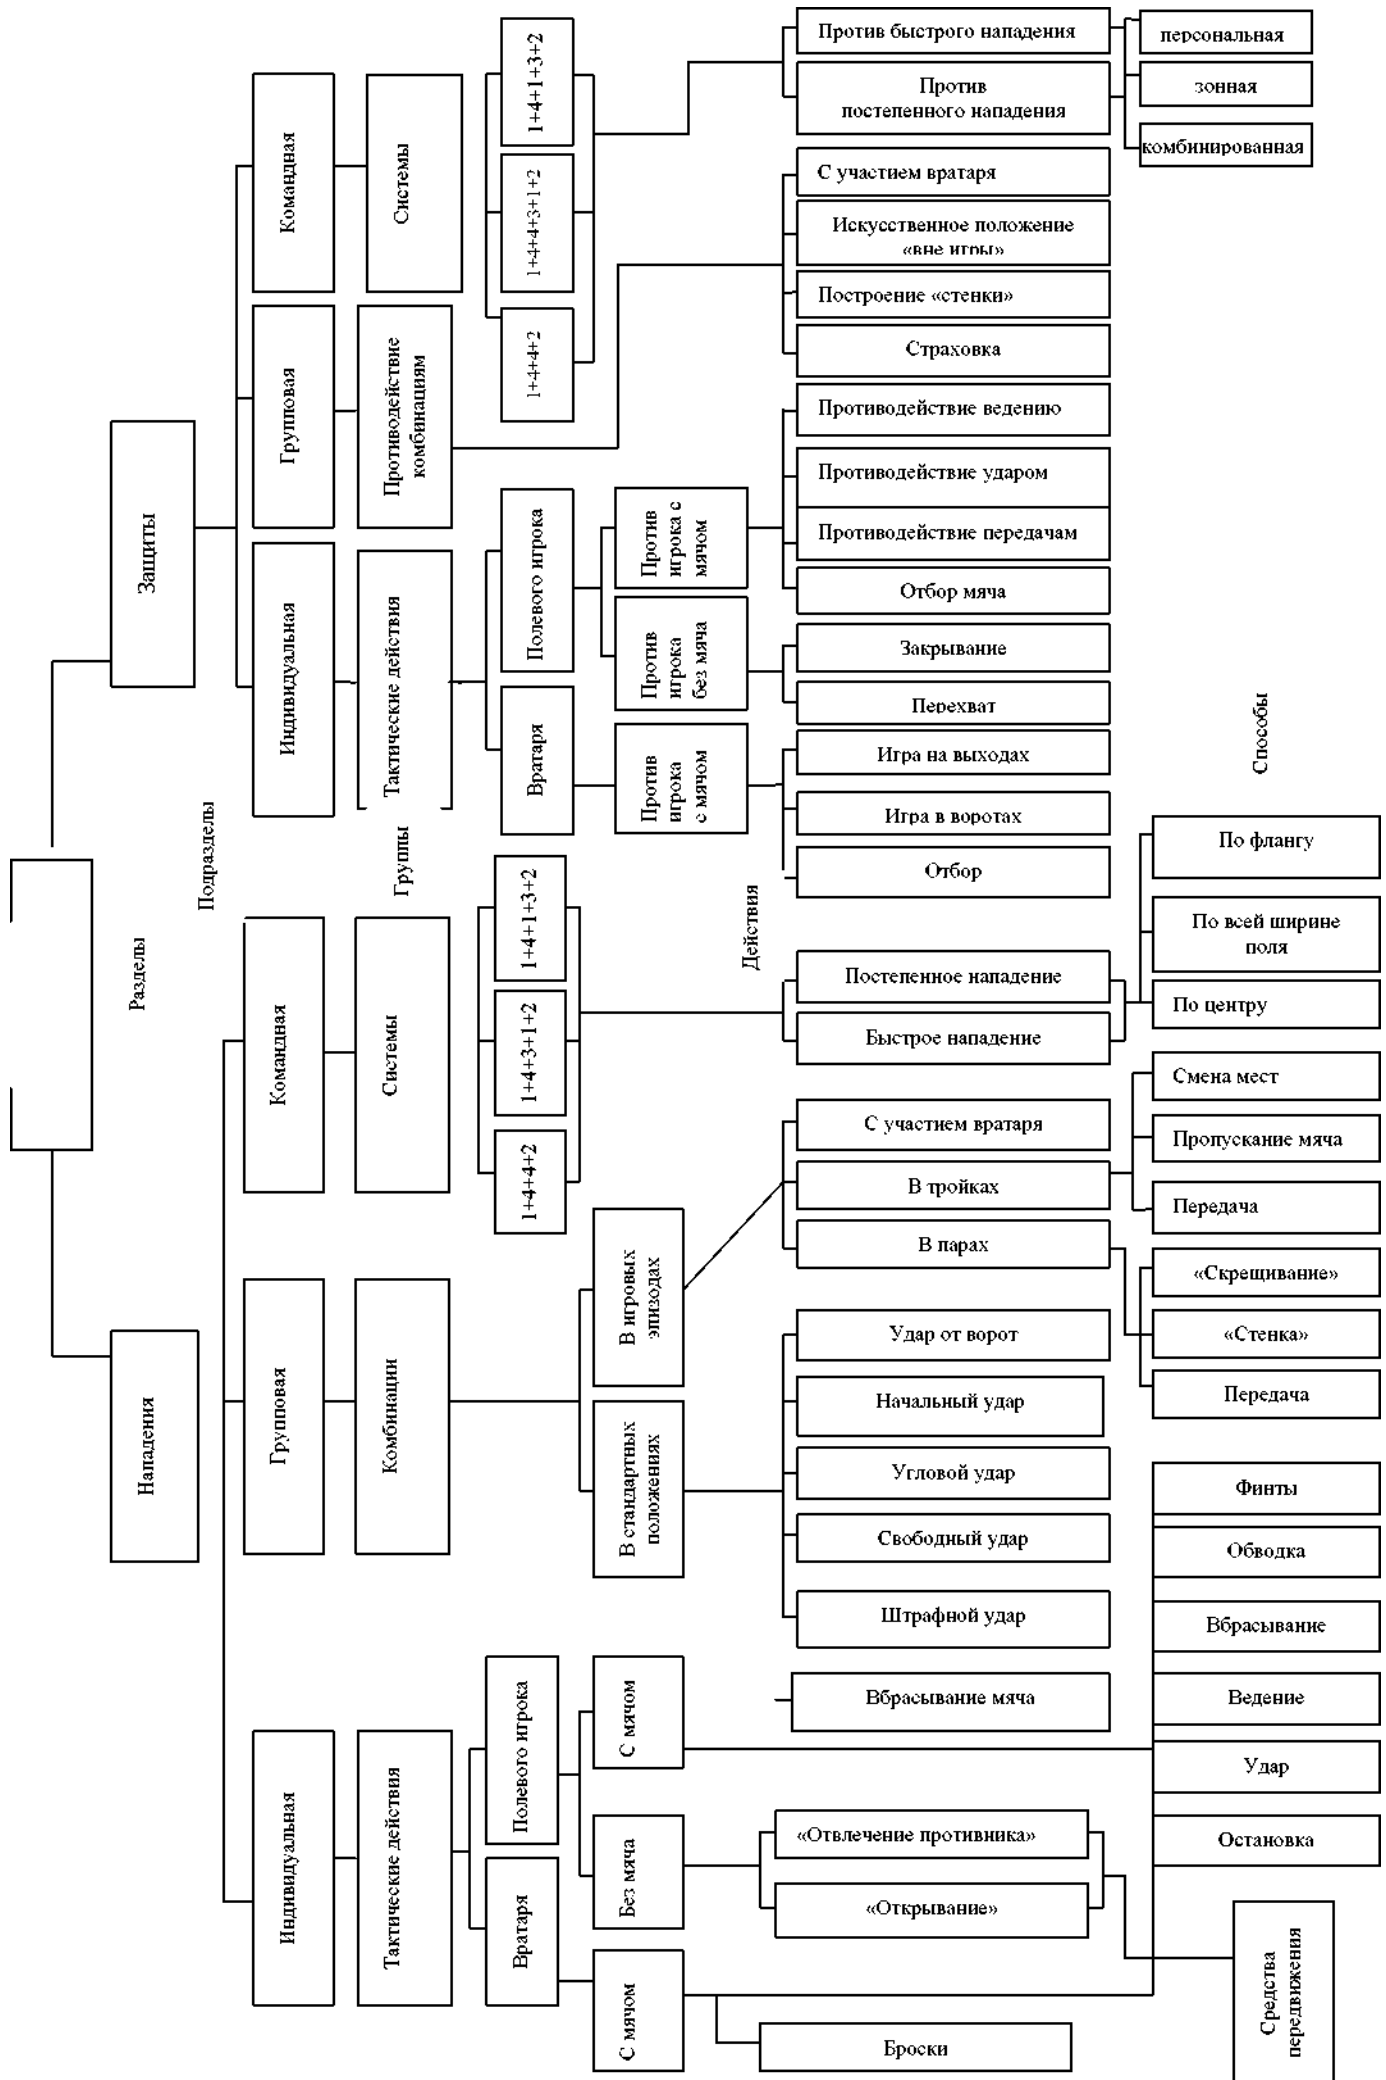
Разделы

Подразделы

Группы

Действия

Способы

Защиты

Командная

Системы

Групповая

Противодействие комбинациям

Индивидуальная

Тактические действия

1+4+1+3+2

1+4+4+3+1+2

1+4+4+2

Против быстрого нападения

Против постепенного нападения

персональная

зонная

комбинированная

С участием вратаря

Искусственное положение «вне игры»

Построение «стенки»

Страховка

Полевого игрока

Против игрока с мячом

Против игрока без мяча

Вратаря

Против игрока с мячом

Противодействие ведению

Противодействие ударом

Противодействие передачам

Отбор мяча

Закрывание

Перехват

Игра на выходах

Игра в воротах

Отбор

Нападения

Командная

Системы

1+4+1+3+2

1+4+3+1+2

1+4+4+2

Постепенное нападение

Быстрое нападение

По флангу

По всей ширине поля

По центру

Групповая

Комбинации

В игровых эпизодах

В стандартных положениях

С участием вратаря

В тройках

В парах

Смена мест

Пропускание мяча

Передача

«Скрещивание»

«Стенка»

Передача

Удар от ворот

Начальный удар

Угловой удар

Свободный удар

Штрафной удар

Индивидуальная

Тактические действия

Полевого игрока

Вратаря

С мячом

Без мяча

С мячом

Вбрасывание мяча

«Отвлечение противника»

«Открывание»

Броски

Финты

Обводка

Вбрасывание

Ведение

Удар

Остановка

Средства передвижения